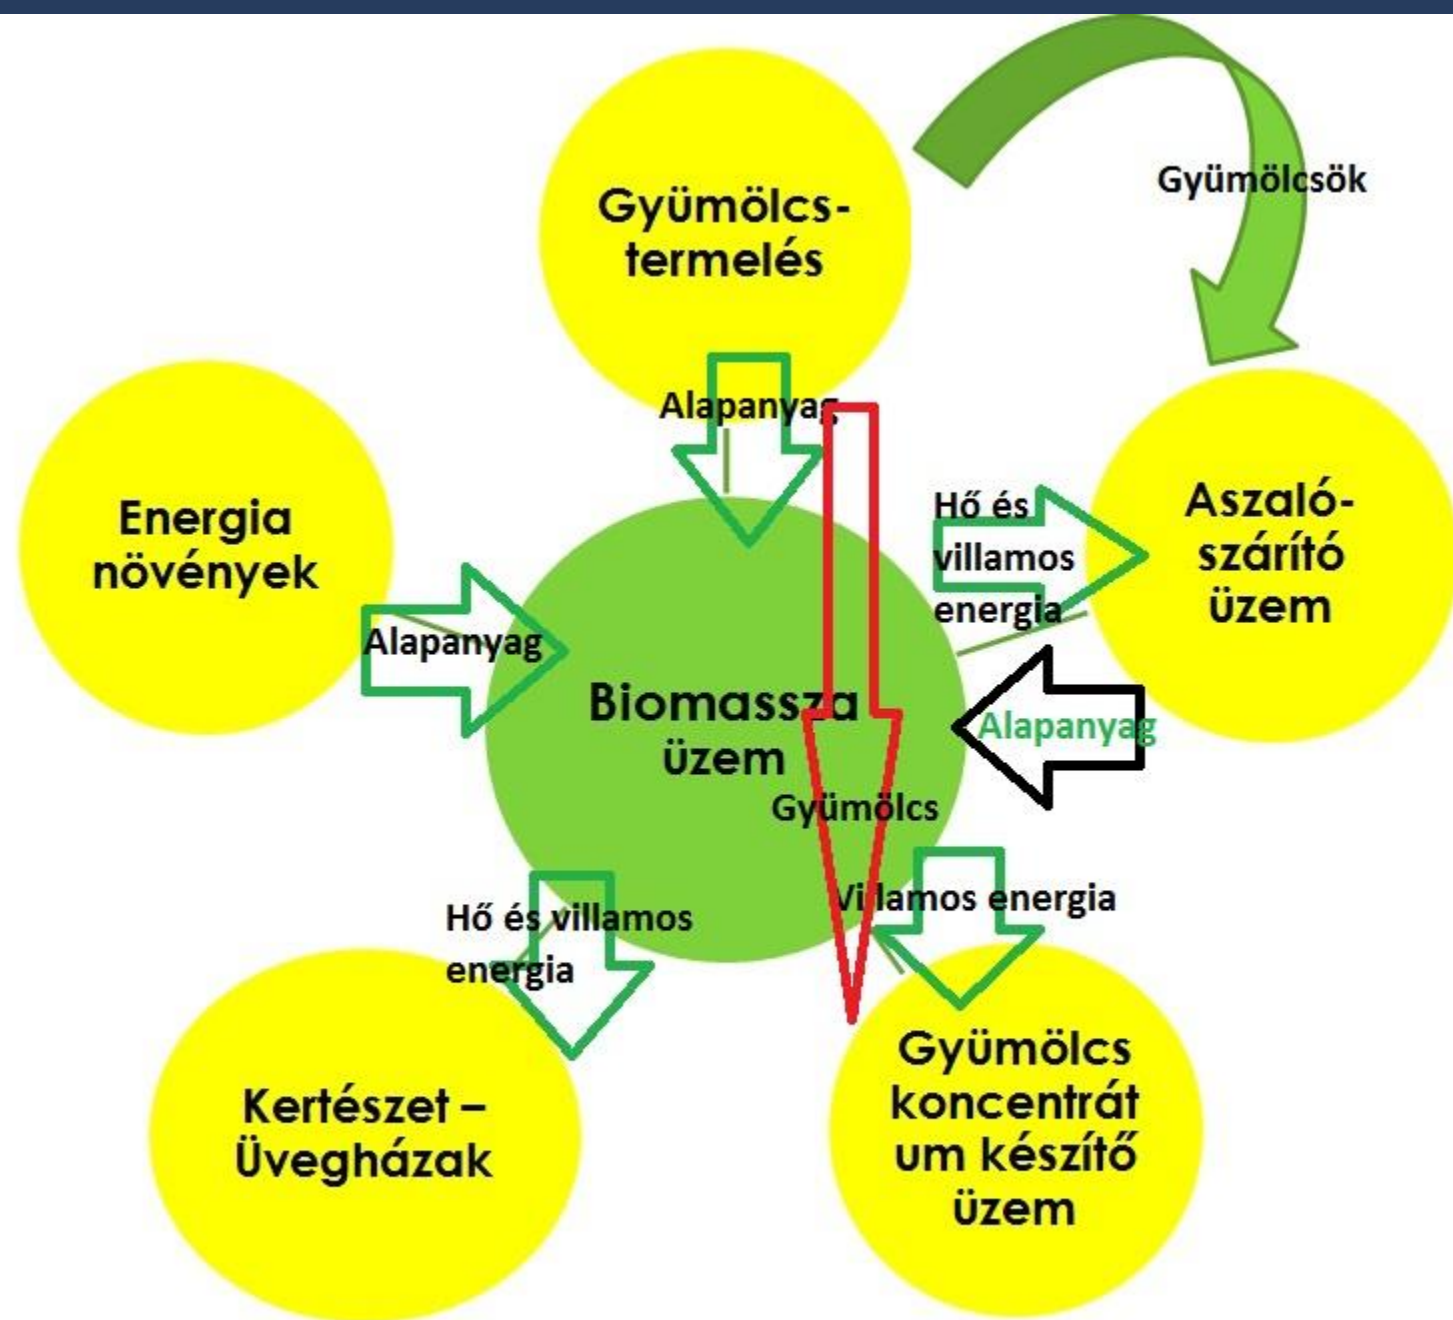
Gyümölcs-termelés

Gyümölcsök

Alapanyag

Energia növények

Alapanyag

Hő és villamos energia

Aszaló-szárító üzem

Biomassza üzem

Alapanyag

Gyümölcs

Villamos energia

Hő és villamos energia

Kertészet – Üvegházak

Gyümölcs koncentrát um készítő üzem